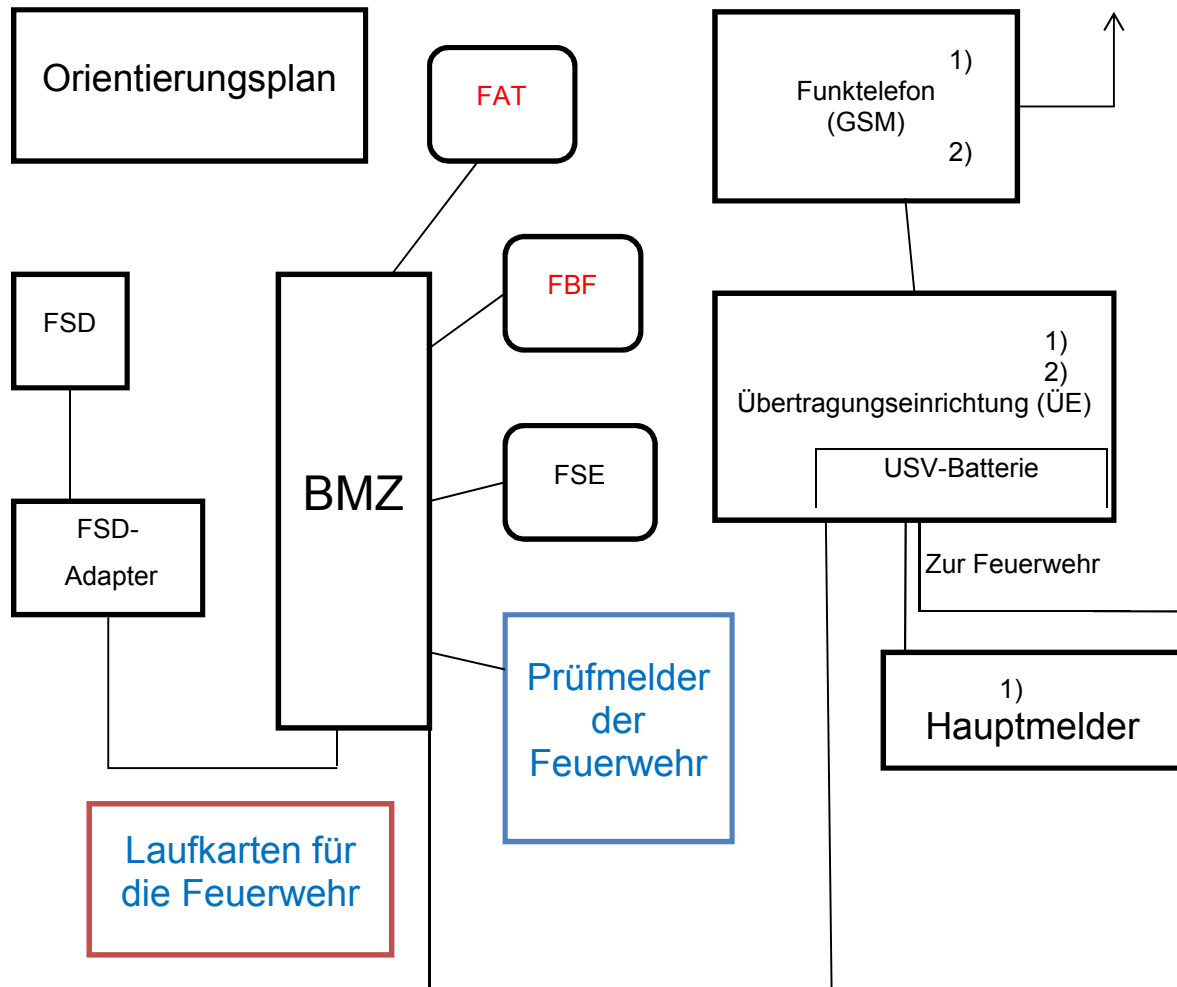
Orientierungsplan

FAT

Funktelefon (GSM)
1)
2)

FBF

FSD

BMZ

1)
2)
Übertragungseinrichtung (ÜE)
USV-Batterie

FSE

FSD-Adapter

Zur Feuerwehr

Prüfmelder der Feuerwehr

1)
Hauptmelder

Laufkarten für die Feuerwehr